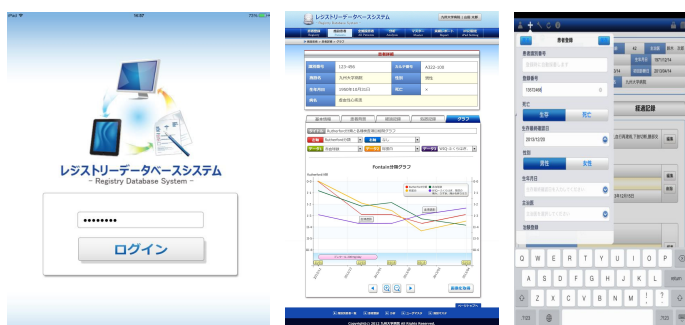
iPad
16:37
72%

レジストリーデータベースシステム
- Registry Database System -
••••••••
ログイン

レジストリーデータベースシステム
- Registry Database System -

fontainの分類グラフ

患者登録
登録番号
1003486
男
女
生年月日
男性
女性

Q
W
E
R
T
Y
U
I
O
P
A
S
D
F
G
H
J
K
L
Z
X
C
V
B
N
M

経過記録